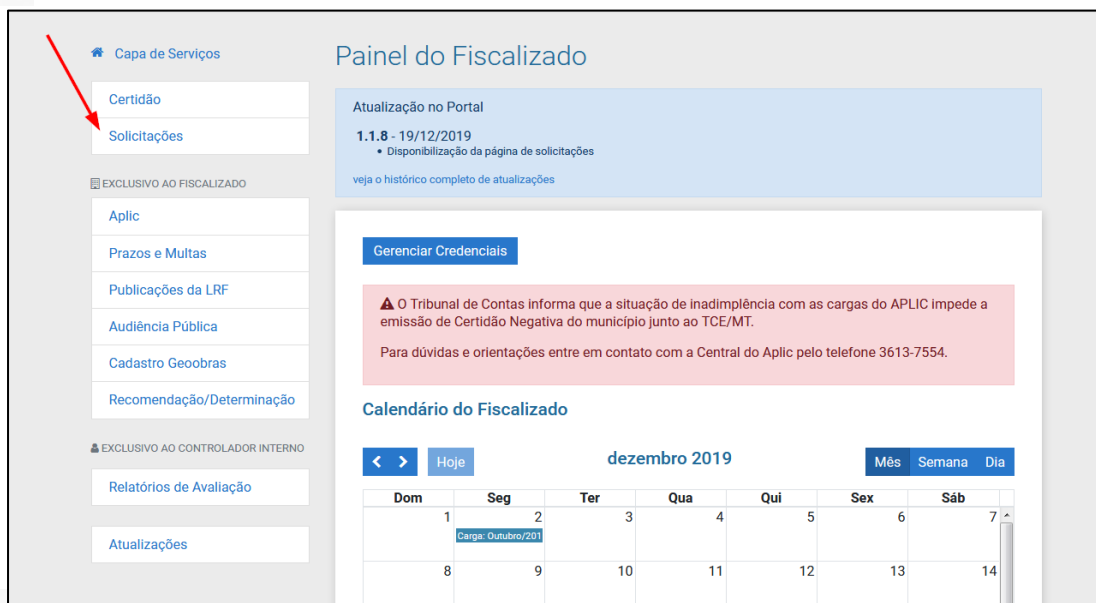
Capa de Serviços

Certidão

Solicitações

EXCLUSIVO AO FISCALIZADO

Aplic

Prazos e Multas

Publicações da LRF

Audiência Pública

Cadastro Geoobras

Recomendação/Determinação

EXCLUSIVO AO CONTROLADOR INTERNO

Relatórios de Avaliação

Atualizações

Painel do Fiscalizado

Atualização no Portal

1.1.8 - 19/12/2019

• Disponibilização da página de solicitações

veja o histórico completo de atualizações

Gerenciar Credenciais

O Tribunal de Contas informa que a situação de inadimplência com as cargas do APLIC impede a emissão de Certidão Negativa do município junto ao TCE/MT.

Para dúvidas e orientações entre em contato com a Central do Aplic pelo telefone 3613-7554.

Calendário do Fiscalizado

< > Hoje

dezembro 2019

Mês Semana Dia

| Dom | Seg | Ter | Qua | Qui | Sex | Sáb |
|---|---|---|---|---|---|---|
| 1 | 2 Carga: Outubro/201 | 3 | 4 | 5 | 6 | 7 |
| 8 | 9 | 10 | 11 | 12 | 13 | 14 |